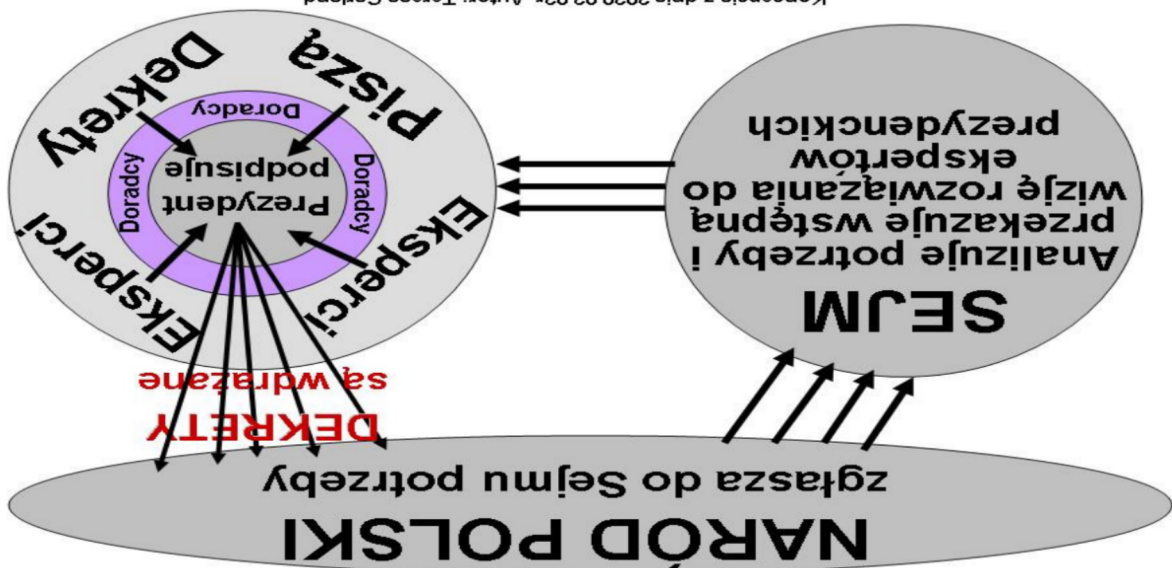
Koncepcja z dnia 2020.02.02r. Autor: Tomasz Sarland

SEJM

Analizuje potrzeby i przekazuje wstępną wizję rozwiązania do ekspertów prezydenckich

Piszą

Dekrety

Eksperci

Eksperci

Doradcy

Doradcy

Doradcy

Prezydent podpisuje

DEKRETY

są wdrażane

NARÓD POLSKI

zgłasza do Sejmu potrzeby